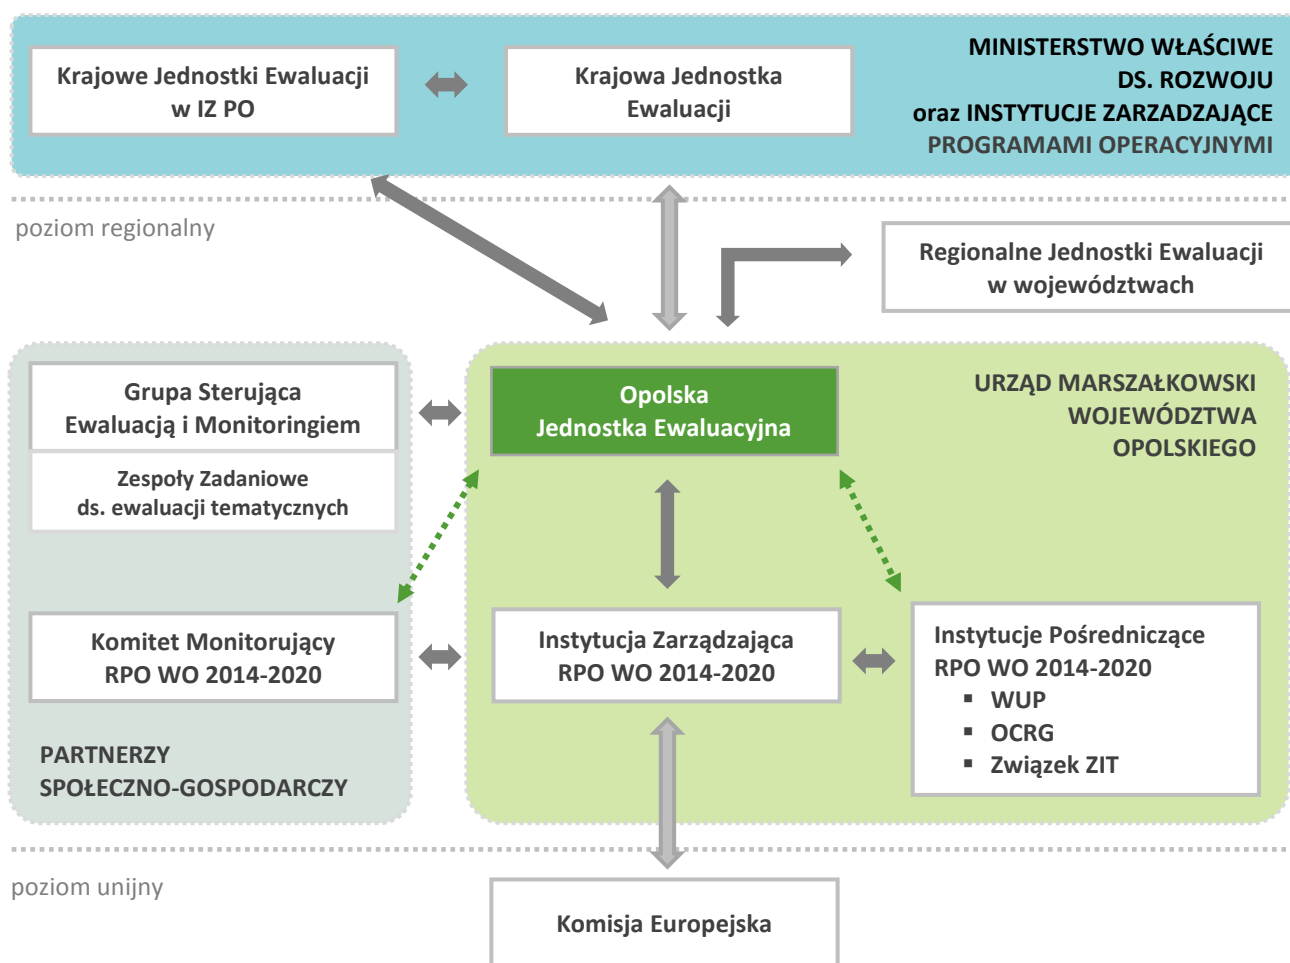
Krajowe Jednostki Ewaluacji w IZ PO

Krajowa Jednostka Ewaluacji

MINISTERSTWO WŁAŚCIWE DS. ROZWOJU oraz INSTYTUCJE ZARZĄDZAJĄCE PROGRAMAMI OPERACYJNYMI

poziom regionalny

Regionalne Jednostki Ewaluacji w województwach

Grupa Sterująca Ewaluacją i Monitoringiem

Zespoły Zadaniowe ds. ewaluacji tematycznych

Opolska Jednostka Ewaluacyjna

URZĄD MARSZAŁKOWSKI WOJEWÓDZTWA OPOLSKIEGO

Komitet Monitorujący RPO WO 2014-2020

Instytucja Zarządzająca RPO WO 2014-2020

Instytucje Pośredniczące RPO WO 2014-2020
▪ WUP
▪ OCRG
▪ Związek ZIT

PARTNERZY SPOŁECZNO-GOSPODARCZY

poziom unijny

Komisja Europejska